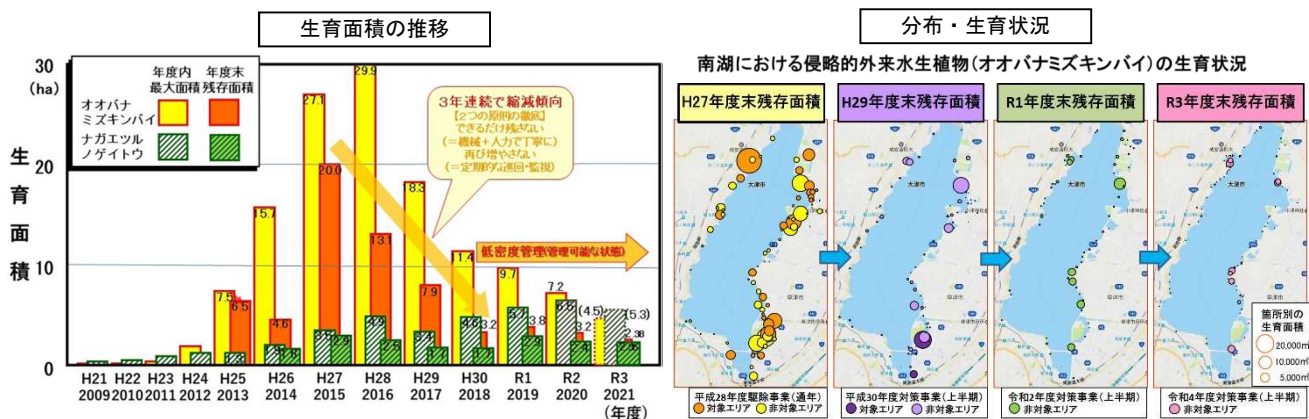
生育面積の推移

分布・生育状況

南湖における侵略的外来水生植物(オオバナミズキンバイ)の生育状況

30 (ha)

生育面積

20

10

0

年度内最大面積　年度末残存面積

オオバナミズキンバイ

ナガエツルノゲイトウ

3年連続で縮減傾向
【2つの原則の徹底】
できるだけ残さない
(＝機械＋人力で丁寧に)
再び増やさない
(＝定期的な巡回・監視)

低密度管理(管理可能な状態)

27.1　29.9　20.0　15.7　13.1　18.3　11.4　9.7　7.5　6.5　7.9　7.2　4.6　4.5　3.2　5.7　3.8　(4.5)　(5.3)　3.2　2.38

H21 2009　H22 2010　H23 2011　H24 2012　H25 2013　H26 2014　H27 2015　H28 2016　H29 2017　H30 2018　R1 2019　R2 2020　R3 2021
(年度)

H27年度末残存面積

H29年度末残存面積

R1年度末残存面積

R3年度末残存面積

大津市

草津市

平成28年度駆除事業(通年)
対象エリア　非対象エリア

平成30年度対策事業(上半期)
対象エリア　非対象エリア

令和2年度対策事業(上半期)
非対象エリア

令和4年度対策事業(上半期)
非対象エリア

箇所別の生育面積
20,000㎡
10,000㎡
5,000㎡